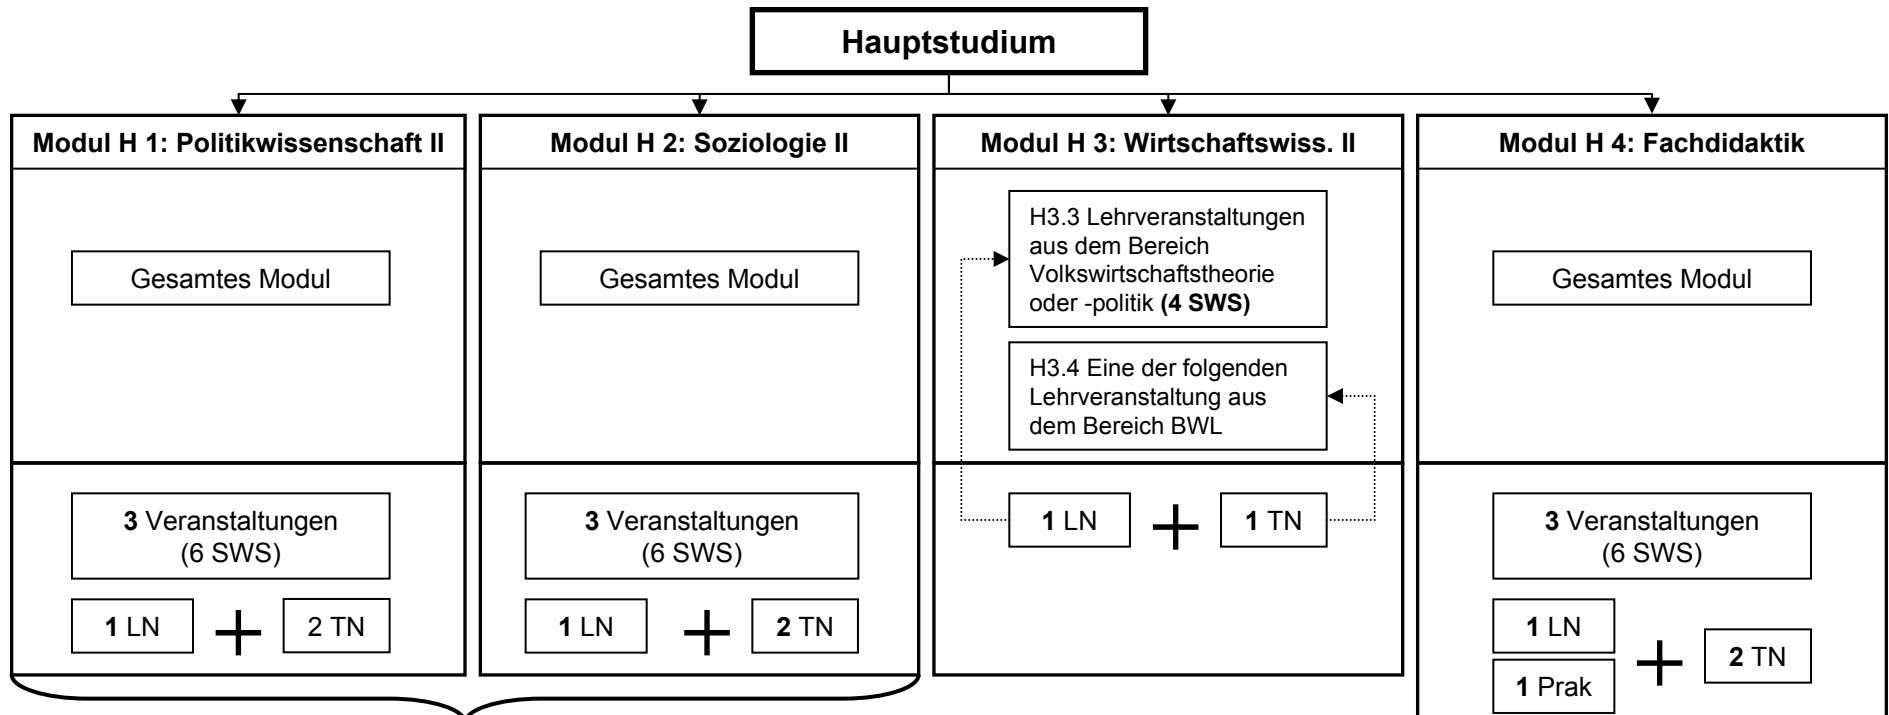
Hauptstudium

Modul H 1: Politikwissenschaft II

Gesamtes Modul

3 Veranstaltungen (6 SWS)

1 LN + 2 TN

Modul H 2: Soziologie II

Gesamtes Modul

3 Veranstaltungen (6 SWS)

1 LN + 2 TN

Modul H 3: Wirtschaftswiss. II

H3.3 Lehrveranstaltungen aus dem Bereich Volkswirtschaftstheorie oder -politik (4 SWS)

H3.4 Eine der folgenden Lehrveranstaltung aus dem Bereich BWL

1 LN + 1 TN

Modul H 4: Fachdidaktik

Gesamtes Modul

3 Veranstaltungen (6 SWS)

1 LN

1 Prak

+ 2 TN